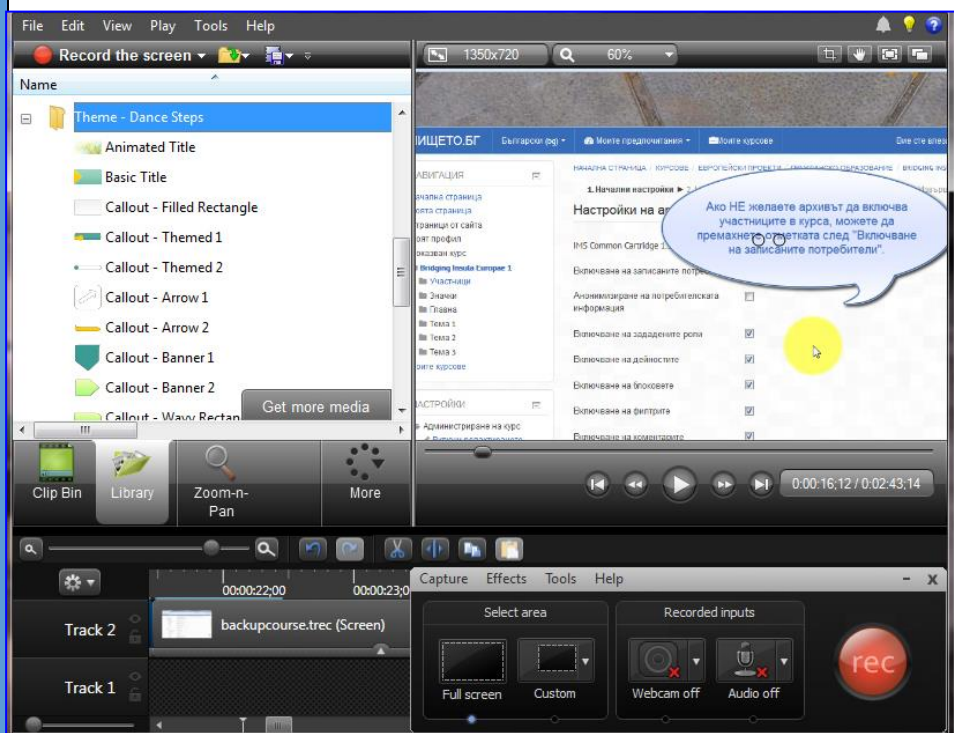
File Edit View Play Tools Help

Record the screen

1350x720 60%

Name

Theme - Dance Steps
Animated Title
Basic Title
Callout - Filled Rectangle
Callout - Themed 1
Callout - Themed 2
Callout - Arrow 1
Callout - Arrow 2
Callout - Banner 1
Callout - Banner 2
Callout - Wavy Rectan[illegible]
Get more media

ИЩЕТО.БГ Български (bg) Моите предпочитания Моите курсове

АВИГАЦИЯ
Начална страница
Моята страница
Страници от сайта
Моят профил
Показван курс
Bridging Inesula Europe 1
Участници
Значки
Главна
Тема 1
Тема 2
Тема 3
Моите курсове

НАСТРОЙКИ
Администриране на курс

НАЧАЛНА СТРАНИЦА / КУРСОВЕ / ЕВРОПЕЙСКИ ПРОЕКТИ / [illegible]
1. Начални настройки
Настройки на ар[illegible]

IMS Common Cartridge 1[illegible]
Включване на записаните потреб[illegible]
Анонимизиране на потребителската информация
Включване на зададените роли
Включване на дейностите
Включване на блоковете
Включване на филтрите
Включване на коментарите

Ако НЕ желаете архивът да включва участниците в курса, можете да премахнете отметката след "Включване на записаните потребители".

Clip Bin Library Zoom-n-Pan More

0:00:16;12 / 0:02:43;14

00:00:22;00 00:00:23;0

Track 2 backupcourse.trec (Screen)
Track 1

Capture Effects Tools Help
Select area Recorded inputs
Full screen Custom Webcam off Audio off
rec